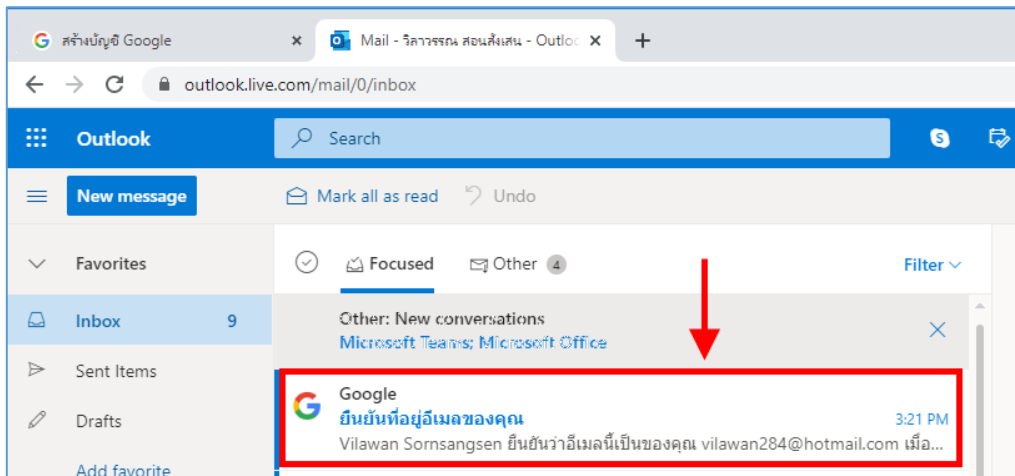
สร้างบัญชี Google ×
Mail - วิลาวรรณ สอนสังเสน - Outloo ×
+
outlook.live.com/mail/0/inbox

Outlook
Search

New message
Mark all as read
Undo

Favorites
Focused
Other 4
Filter

Inbox 9
Other: New conversations
Microsoft Teams; Microsoft Office

Sent Items
Google
ยืนยันที่อยู่อีเมลของคุณ
3:21 PM
Vilawan Sornsangsen ยืนยันว่าอีเมลนี้เป็นของคุณ vilawan284@hotmail.com เมื่อ...

Drafts

Add favorite